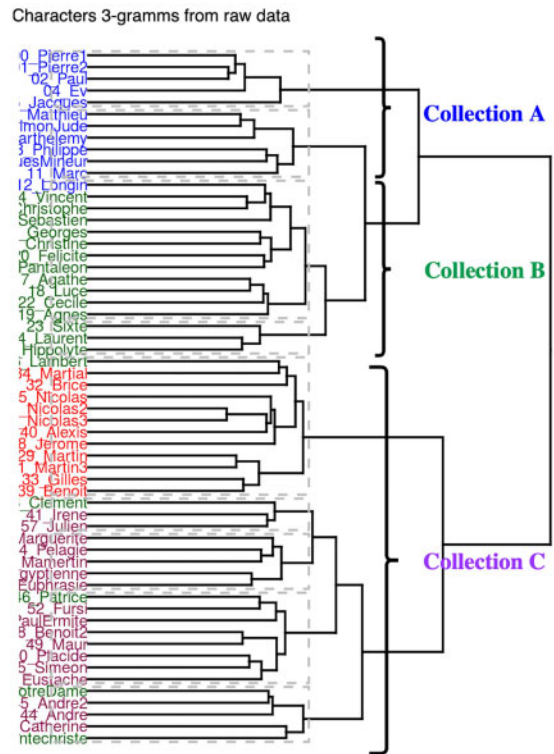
Characters 3-gramms from raw data

0_Pierre1
1_Pierre2
02_Paul
04_Ev
Jacques
Mathieu
imonJude
arthelemy
3_Philippe
uesMineur
11_Marc
12_Longin
4_Vincent
Christophe
Sebastien
Georges
Christine
0_Felicite
Pantaleon
7_Agathe
18_Luce
22_Cecile
19_Agnes
23_Sixte
4_Laurent
Hippolyte
Lambert
34_Martial
32_Brice
5_Nicolas
Nicolas2
Nicolas3
40_Alexis
8_Jerome
29_Martin
1_Martin3
33_Gilles
39_Benoit
Clement
41_Irene
57_Julien
Marguerite
4_Pelagie
Mamertin
gyptienne
Euphrasie
6_Patrice
52_Fursi
aulErmite
8_Benoit2
49_Maur
0_Placide
5_Simeon
Eustache
otreDame
5_Andre2
44_Andre
Catherine
ntechriste

Collection A
Collection B
Collection C